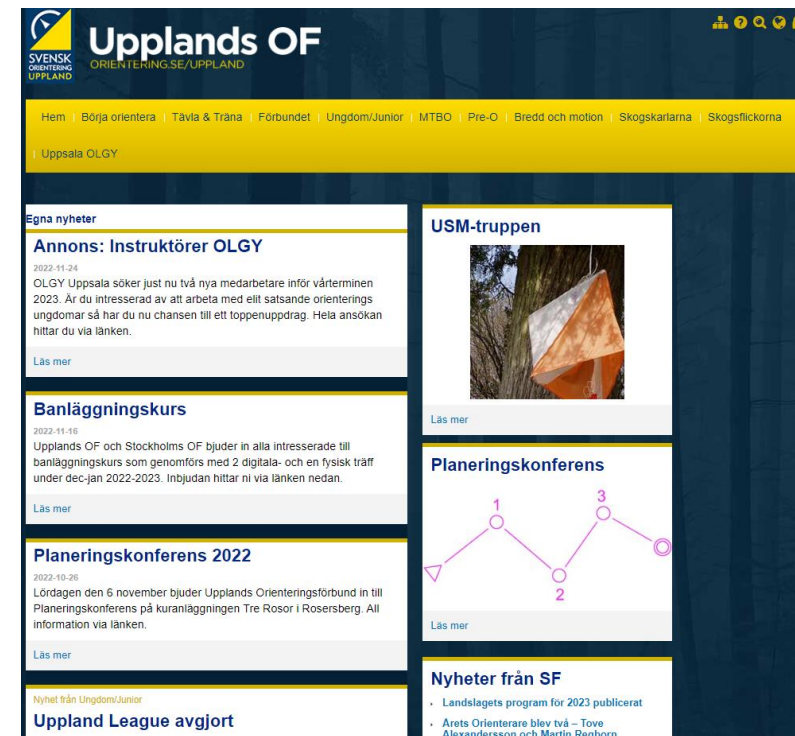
SVENSK ORIENTERING UPPLAND

Upplands OF

ORIENTERING.SE/UPPLAND

Hem | Börja orientera | Tävla & Träna | Förbundet | Ungdom/Junior | MTBO | Pre-O | Bredd och motion | Skogskarlarna | Skogsflickorna | Uppsala OLGY

Egna nyheter

Annons: Instruktörer OLGY

2022-11-24

OLGY Uppsala söker just nu två nya medarbetare inför vårterminen 2023. Är du intresserad av att arbeta med elit satsande orienterings ungdomar så har du nu chansen till ett toppenuppdrag. Hela ansökan hittar du via länken.

Läs mer

Banläggningskurs

2022-11-16

Upplands OF och Stockholms OF bjuder in alla intresserade till banläggningskurs som genomförs med 2 digitala- och en fysisk träff under dec-jan 2022-2023. Inbjudan hittar ni via länken nedan.

Läs mer

Planeringskonferens 2022

2022-10-26

Lördagen den 6 november bjuder Upplands Orienteringsförbund in till Planeringskonferens på kuranläggningen Tre Rosor i Rosersberg. All information via länken.

Läs mer

Nyhet från Ungdom/Junior

Uppland League avgjort

USM-truppen

Läs mer

Planeringskonferens

1

3

2

Läs mer

Nyheter från SF

Landslagets program för 2023 publicerat

Årets Orienterare blev två – Tove Alexandersson och Martin Regborn